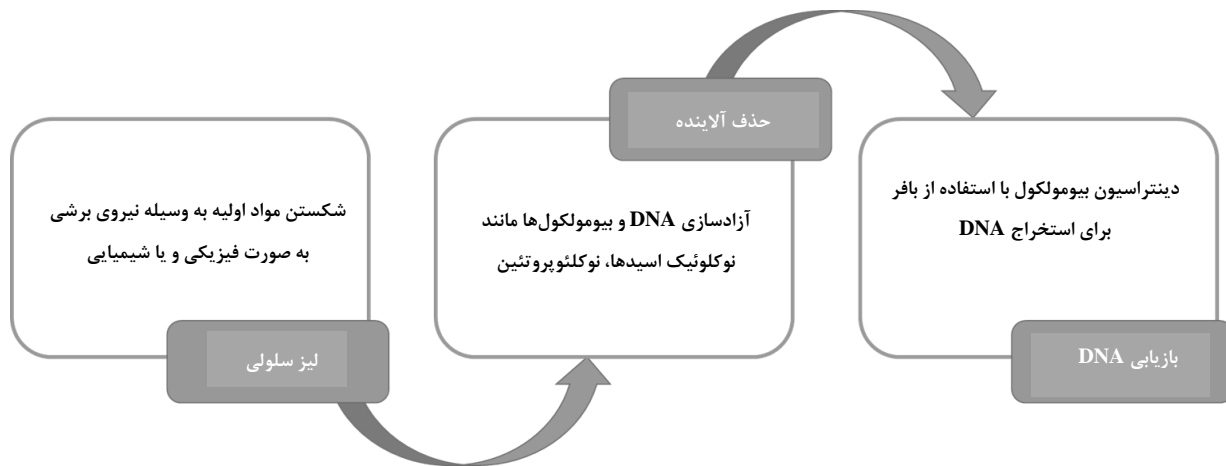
شکستن مواد اولیه به وسیله نیروی برشی به صورت فیزیکی و یا شیمیایی

لیز سلولی

آزادسازی DNA و بیومولکول‌ها مانند نوکلوئیک اسیدها، نوکلئوپروتئین

حذف آلاینده

دینتراسیون بیومولکول با استفاده از بافر برای استخراج DNA

بازیابی DNA